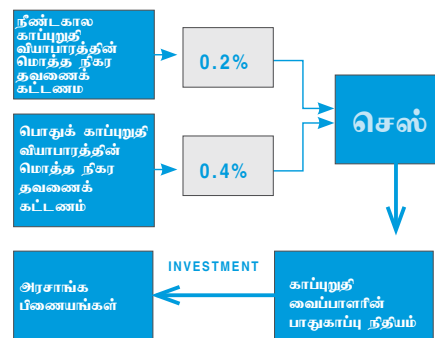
நீண்டகால காப்புறுதி வியாபாரத்தின் மொத்த நிகர தவணைக் கட்டணம

0.2%

பொதுக் காப்புறுதி வியாபாரத்தின் மொத்த நிகர தவணைக் கட்டணம்

0.4%

செஸ்

காப்புறுதி வைப்பாளரின் பாதுகாப்பு நிதியம்

INVESTMENT

அரசாங்க பிணையங்கள்